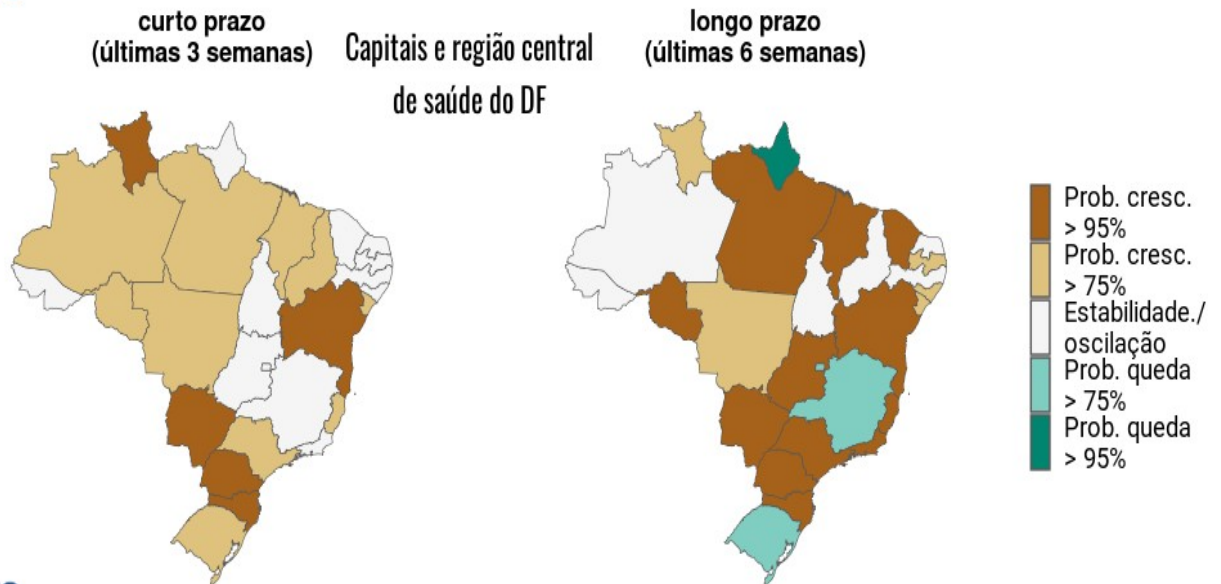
curto prazo
(últimas 3 semanas)

Capitais e região central de saúde do DF

longo prazo
(últimas 6 semanas)

Prob. cresc. > 95%
Prob. cresc. > 75%
Estabilidade./ oscilação
Prob. queda > 75%
Prob. queda > 95%